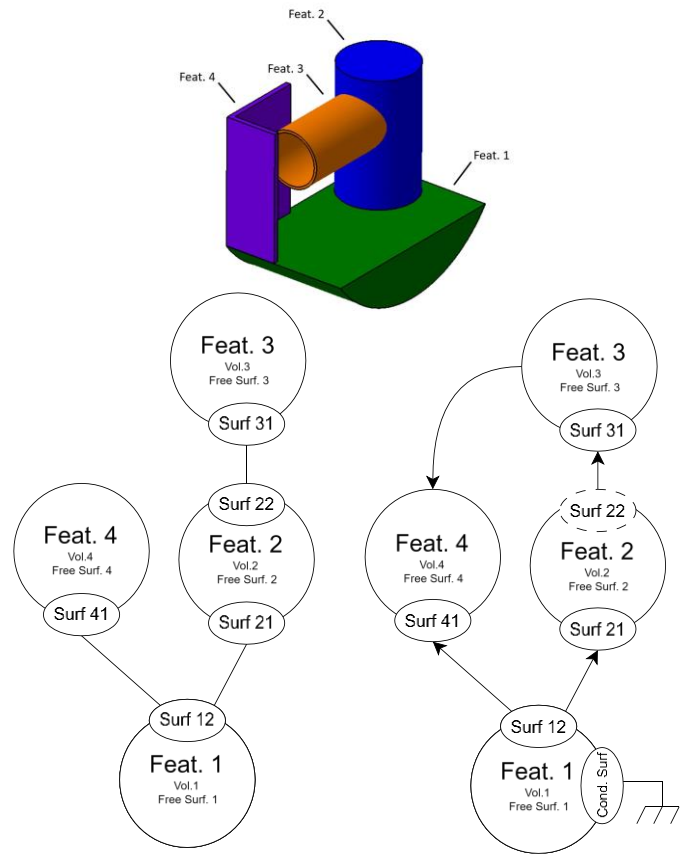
Feat. 2

Feat. 4

Feat. 3

Feat. 1

Feat. 3
Vol.3
Free Surf. 3
Surf 31

Surf 22
Feat. 2
Vol.2
Free Surf. 2
Surf 21

Feat. 4
Vol.4
Free Surf. 4
Surf 41

Surf 12
Feat. 1
Vol.1
Free Surf. 1

Feat. 3
Vol.3
Free Surf. 3
Surf 31

Surf 22
Feat. 2
Vol.2
Free Surf. 2
Surf 21

Feat. 4
Vol.4
Free Surf. 4
Surf 41

Surf 12
Feat. 1
Vol.1
Free Surf. 1
Cond. Surf